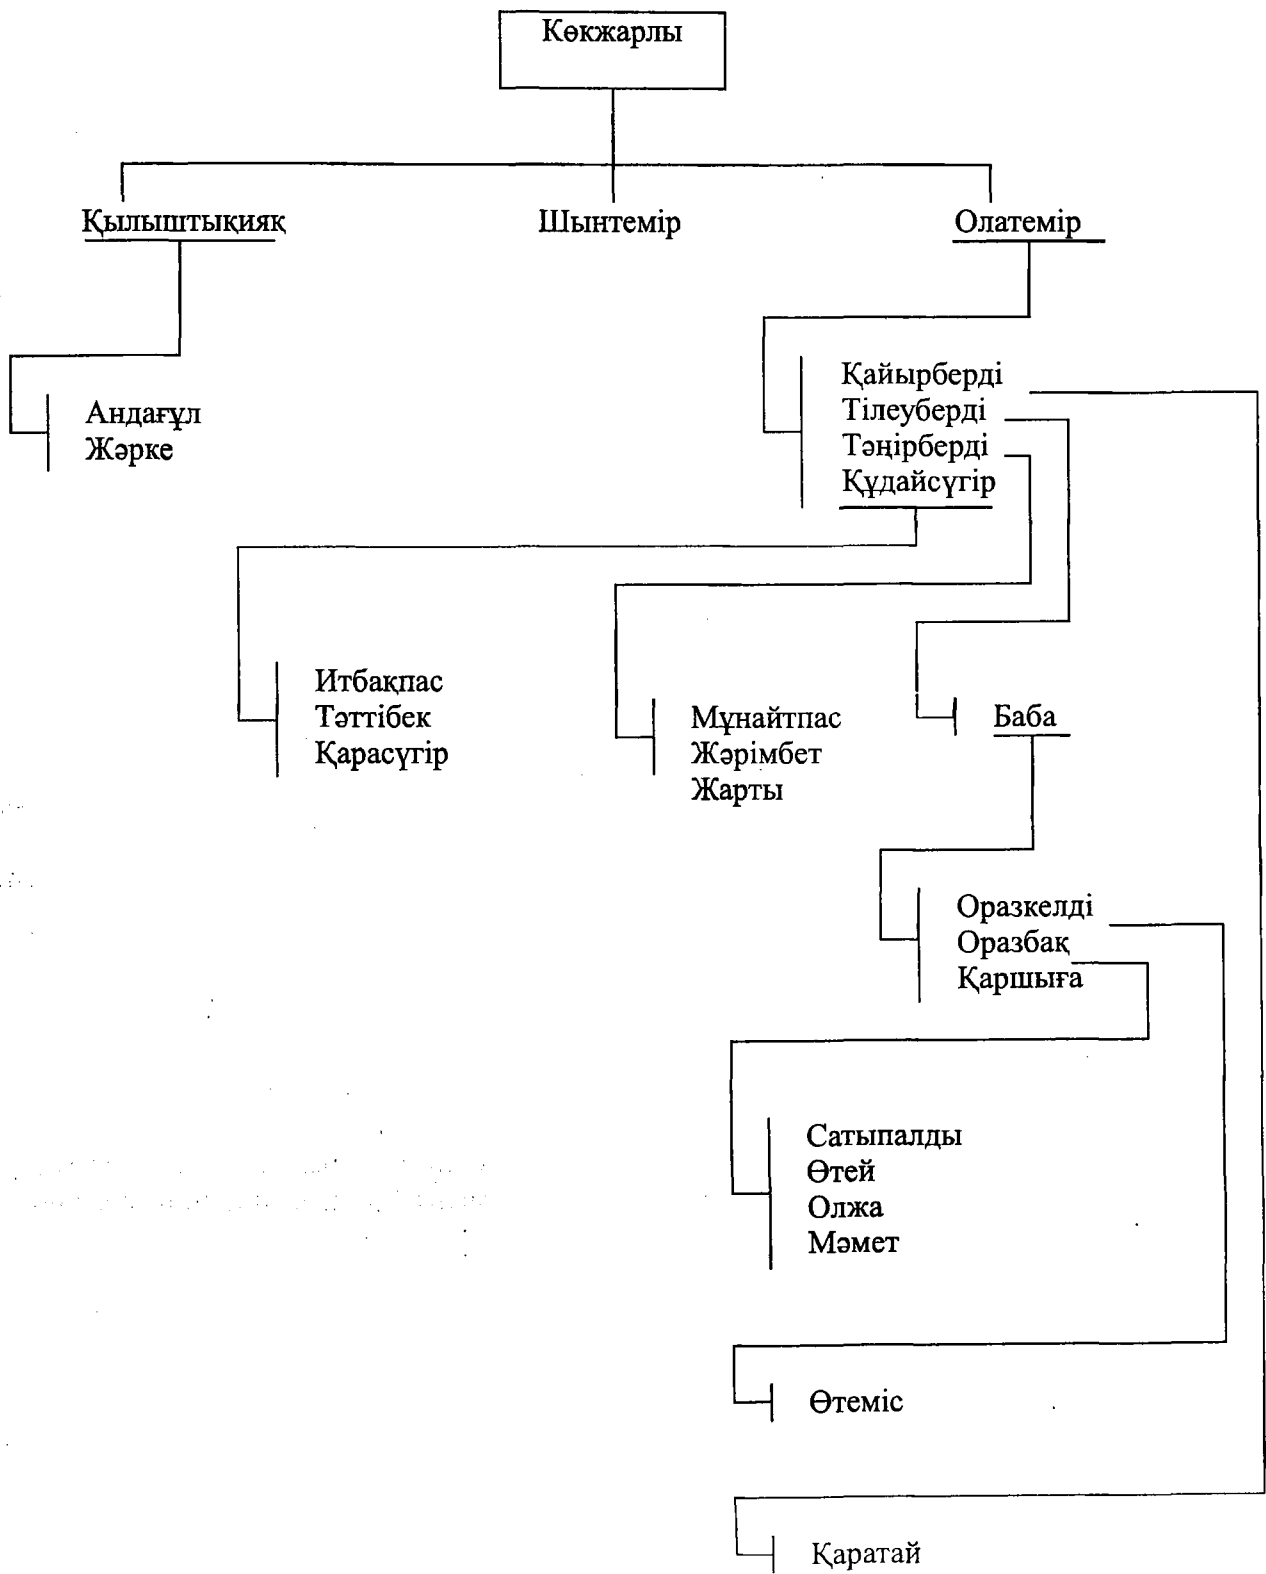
Көкжарлы

Қылыштықияқ
Шынтемір
Олатемір

Андағұл
Жәрке

Қайырберді
Тілеуберді
Тәңірберді
Құдайсүгір

Итбақпас
Тәттібек
Қарасүгір

Мұнайтпас
Жәрімбет
Жарты

Баба

Оразкелді
Оразбақ
Қаршыға

Сатыпалды
Өтей
Олжа
Мәмет

Өтеміс

Қаратай